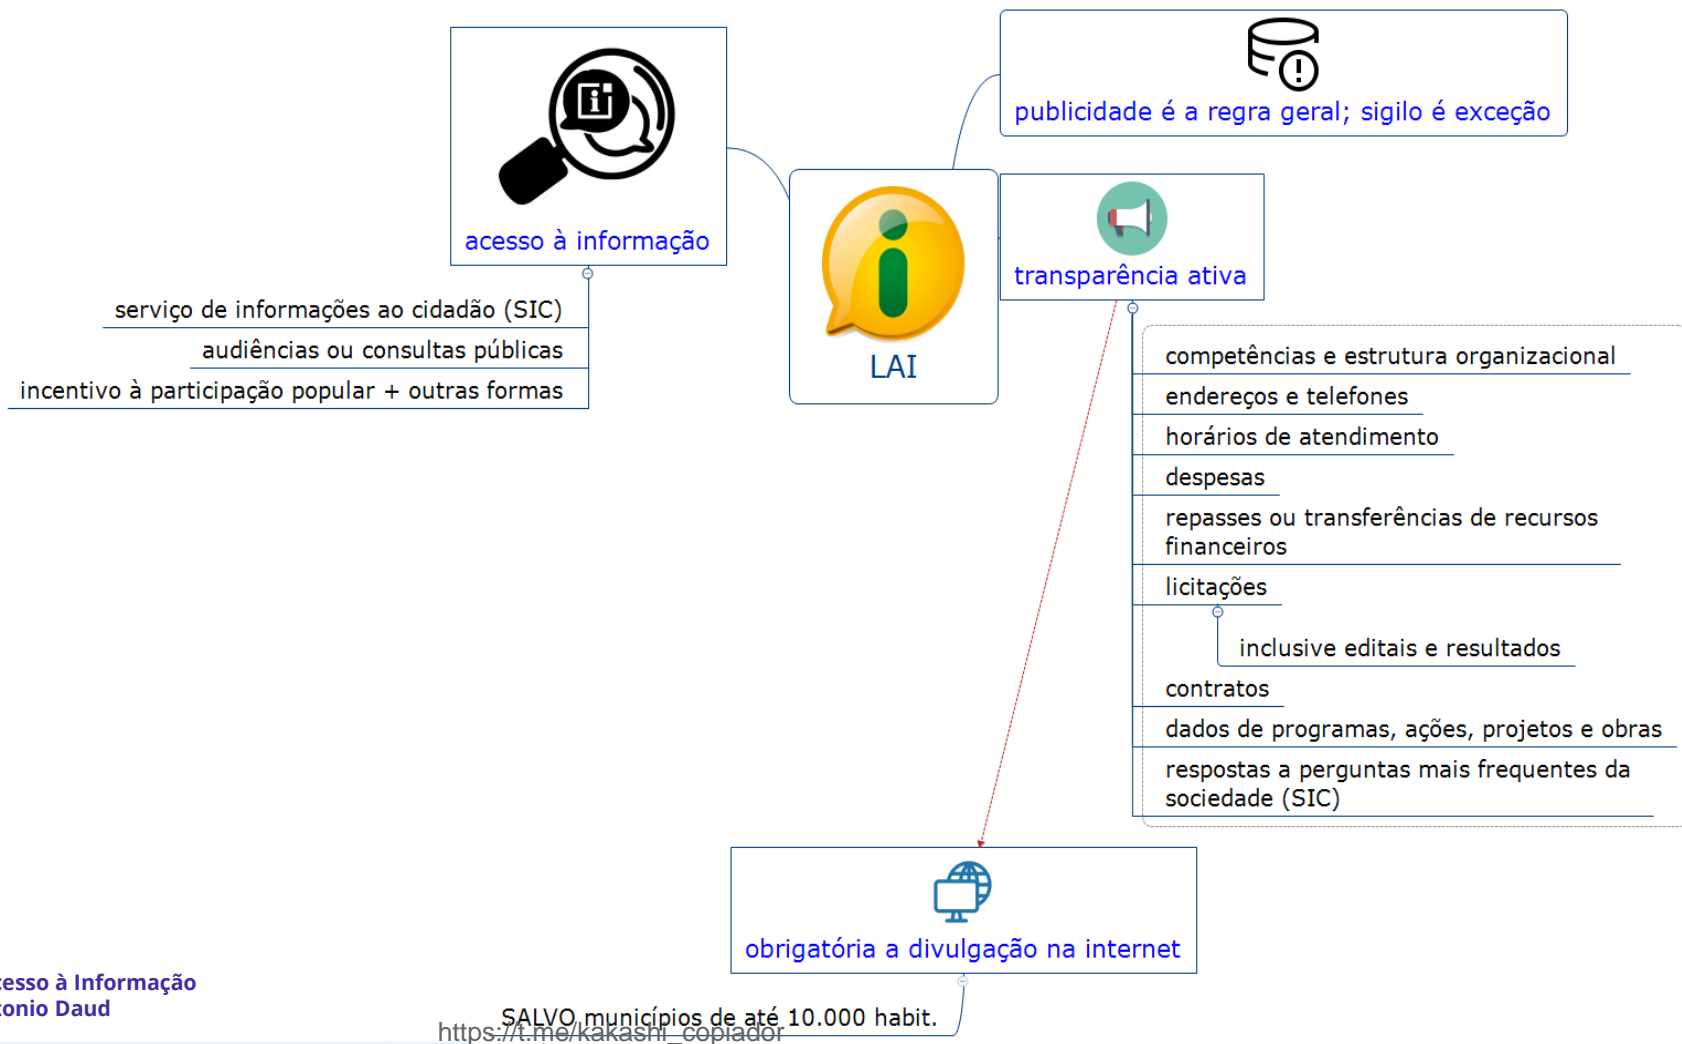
acesso à informação

serviço de informações ao cidadão (SIC)

audiências ou consultas públicas

incentivo à participação popular + outras formas

LAI

publicidade é a regra geral; sigilo é exceção

transparência ativa

competências e estrutura organizacional

endereços e telefones

horários de atendimento

despesas

repasses ou transferências de recursos financeiros

licitações

inclusive editais e resultados

contratos

dados de programas, ações, projetos e obras

respostas a perguntas mais frequentes da sociedade (SIC)

obrigatória a divulgação na internet

SALVO municípios de até 10.000 habit.

cesso à Informação
tonio Daud

https://t.me/kakashi_copiador